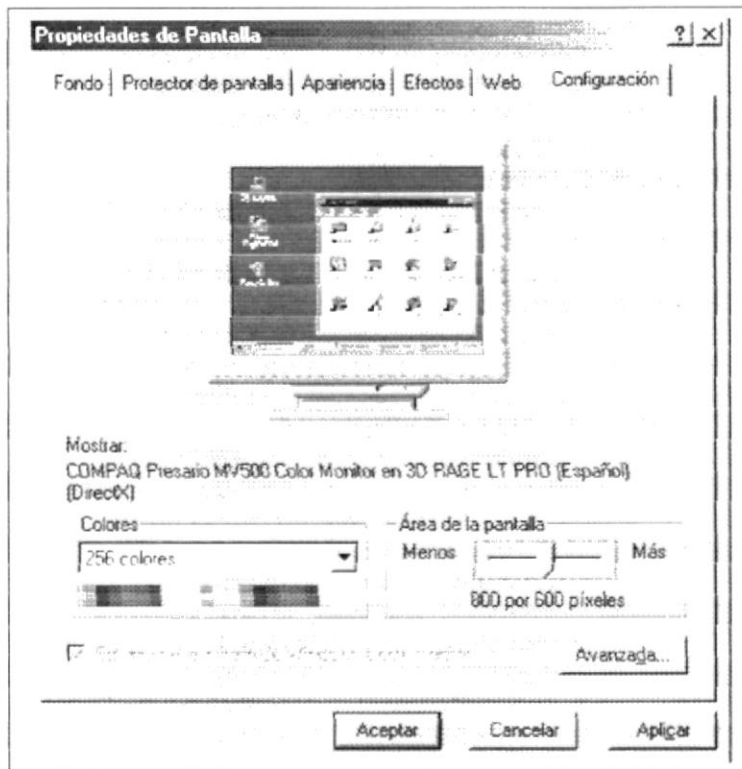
Propiedades de Pantalla ? ×

Fondo | Protector de pantalla | Apariencia | Efectos | Web | Configuración

Mostrar:
COMPAQ Presario MV500 Color Monitor en 3D RAGE LT PRO (Español) (DirectX)

Colores
256 colores

Área de la pantalla
Menos Más
800 por 600 píxeles

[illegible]

Avanzada...

Aceptar Cancelar Aplicar